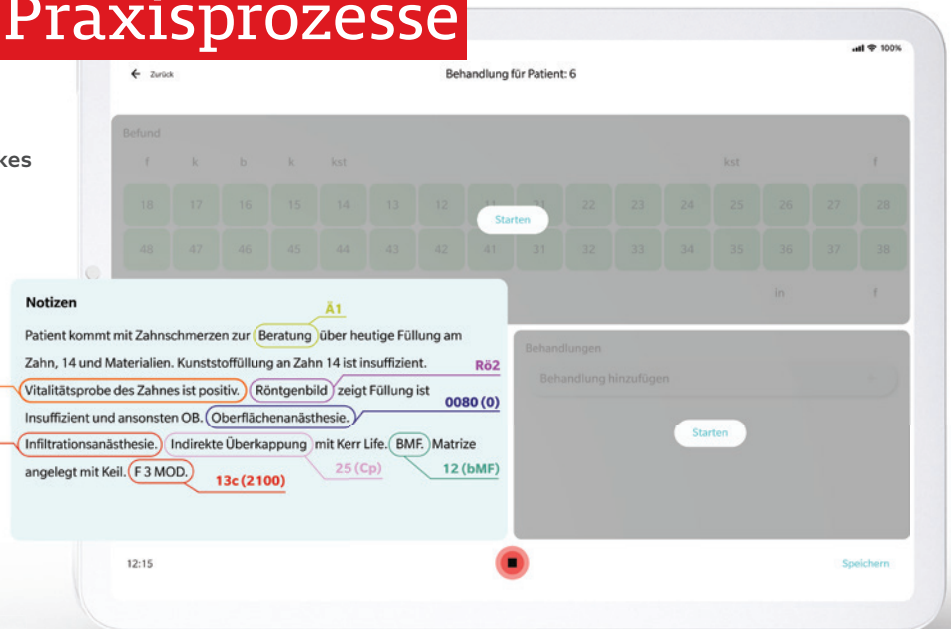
Praxisprozesse

kes

100%

← Zurück

Behandlung für Patient: 6

Befund

f k b k kst kst f

18 17 16 15 14 13 12 11 21 22 23 24 25 26 27 28

48 47 46 45 44 43 42 41 31 32 33 34 35 36 37 38

in f

Starten

Notizen

Ä1

Patient kommt mit Zahnschmerzen zur Beratung über heutige Füllung am Zahn, 14 und Materialien. Kunststofffüllung an Zahn 14 ist insuffizient.

Rö2

Vitalitätsprobe des Zahnes ist positiv. Röntgenbild zeigt Füllung ist Insuffizient und ansonsten OB. Oberflächenanästhesie.

0080 (0)

Infiltrationsanästhesie. Indirekte Überkappung mit Kerr Life. BMF. Matrize angelegt mit Keil. F 3 MOD.

25 (Cp)

12 (bMF)

13c (2100)

Behandlungen

Behandlung hinzufügen

Starten

12:15

Speichern